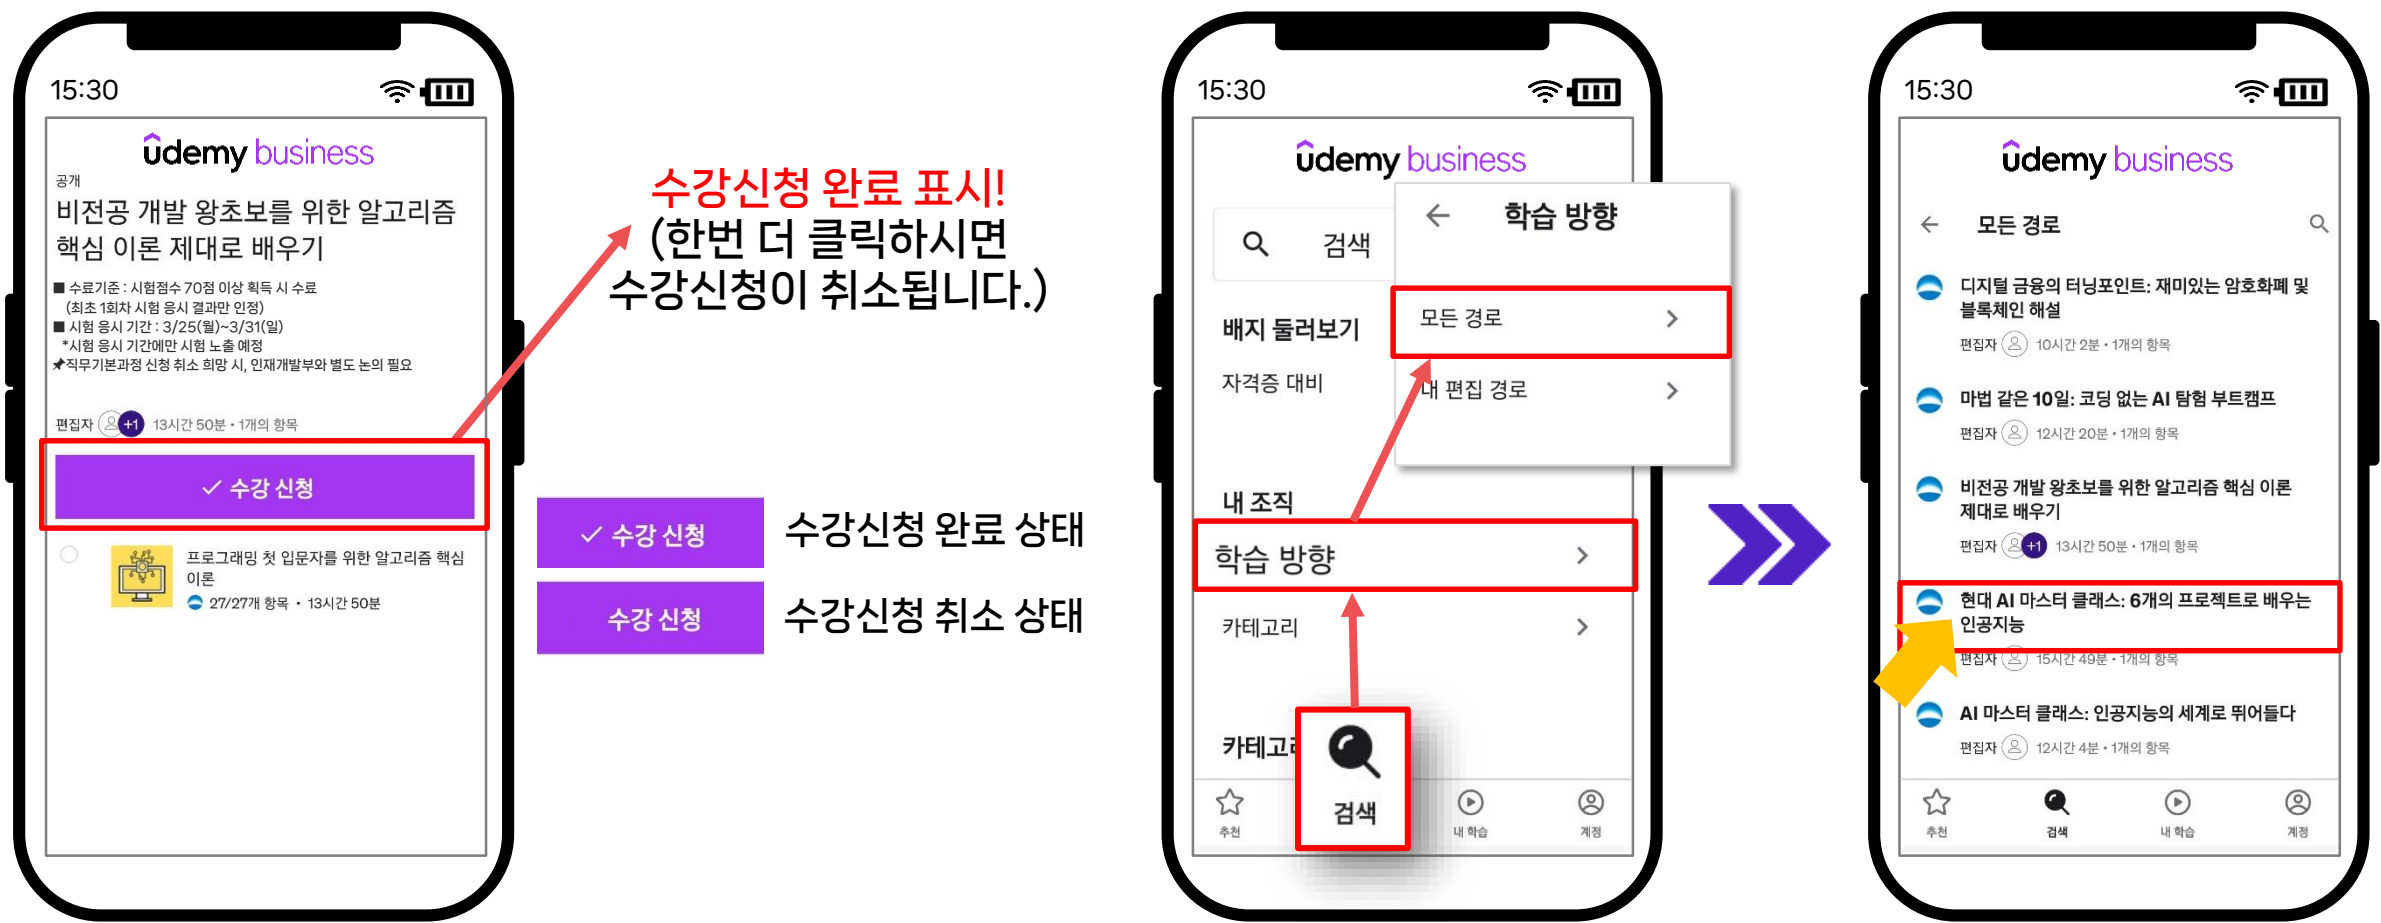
15:30

ûdemy business

공개
비전공 개발 왕초보를 위한 알고리즘 핵심 이론 제대로 배우기

■ 수료기준 : 시험점수 70점 이상 획득 시 수료 (최초 1회차 시험 응시 결과만 인정)
■ 시험 응시 기간 : 3/25(월)~3/31(일)
*시험 응시 기간에만 시험 노출 예정
📌직무기본과정 신청 취소 희망 시, 인재개발부와 별도 논의 필요

편집자 +1 13시간 50분 • 1개의 항목

✓ 수강 신청

프로그래밍 첫 입문자를 위한 알고리즘 핵심 이론
27/27개 항목 • 13시간 50분

수강신청 완료 표시!
(한번 더 클릭하시면 수강신청이 취소됩니다.)

✓ 수강 신청 수강신청 완료 상태

수강 신청 수강신청 취소 상태

15:30

ûdemy business

검색

배지 둘러보기
자격증 대비

내 조직
학습 방향
카테고리

카테고리

추천
검색
내 학습
계정

학습 방향
모든 경로
내 편집 경로

15:30

ûdemy business

모든 경로

디지털 금융의 터닝포인트: 재미있는 암호화폐 및 블록체인 해설
편집자 10시간 2분 • 1개의 항목

마법 같은 10일: 코딩 없는 AI 탐험 부트캠프
편집자 12시간 20분 • 1개의 항목

비전공 개발 왕초보를 위한 알고리즘 핵심 이론 제대로 배우기
편집자 +1 13시간 50분 • 1개의 항목

현대 AI 마스터 클래스: 6개의 프로젝트로 배우는 인공지능
편집자 15시간 49분 • 1개의 항목

AI 마스터 클래스: 인공지능의 세계로 뛰어들다
편집자 12시간 4분 • 1개의 항목

추천
검색
내 학습
계정